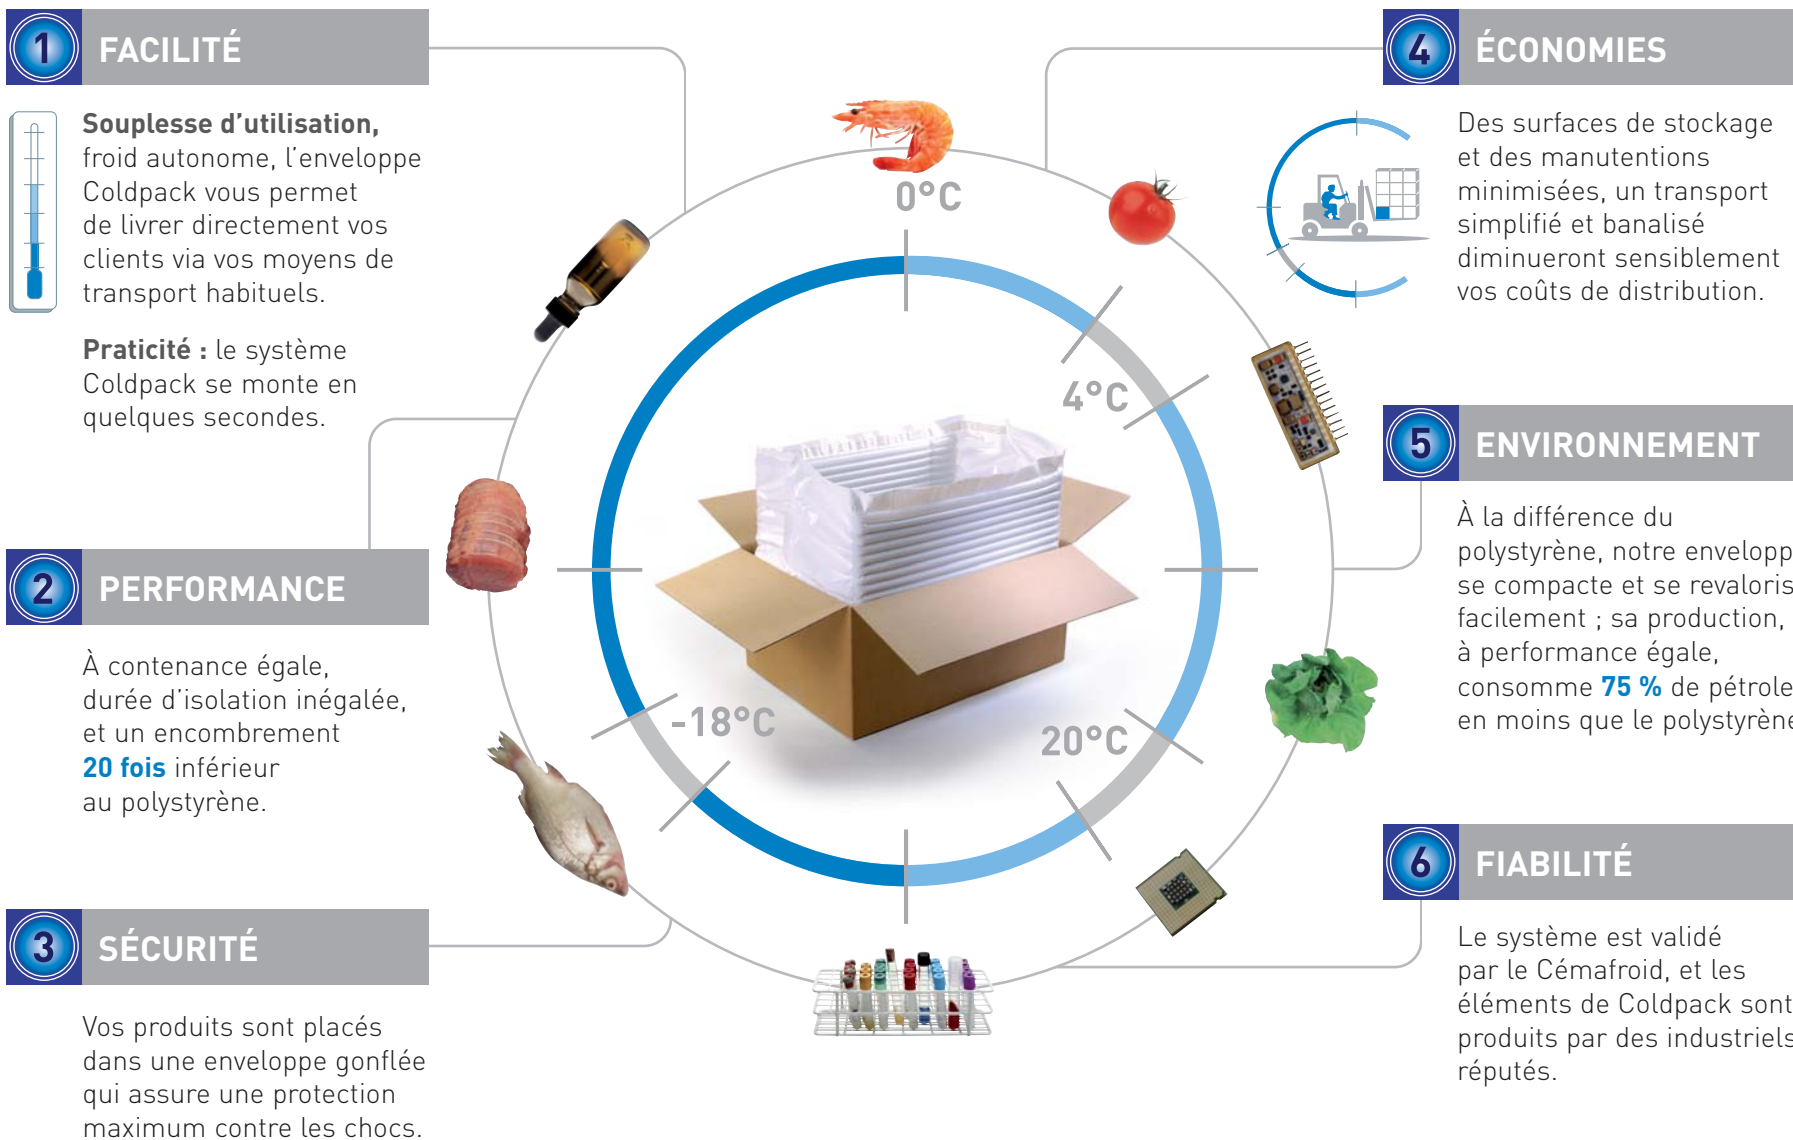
1 FACILITÉ

**Souplesse d'utilisation,** froid autonome, l'enveloppe Coldpack vous permet de livrer directement vos clients via vos moyens de transport habituels.

**Praticité :** le système Coldpack se monte en quelques secondes.

2 PERFORMANCE

À contenance égale, durée d'isolation inégalée, et un encombrement 20 fois inférieur au polystyrène.

3 SÉCURITÉ

Vos produits sont placés dans une enveloppe gonflée qui assure une protection maximum contre les chocs.

0°C

4°C

-18°C

20°C

4 ÉCONOMIES

Des surfaces de stockage et des manutentions minimisées, un transport simplifié et banalisé diminueront sensiblement vos coûts de distribution.

5 ENVIRONNEMENT

À la différence du polystyrène, notre envelopp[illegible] se compacte et se revaloris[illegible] facilement ; sa production, à performance égale, consomme 75 % de pétrole en moins que le polystyrèn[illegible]

6 FIABILITÉ

Le système est validé par le Cémafroid, et les éléments de Coldpack sont produits par des industriel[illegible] réputés.